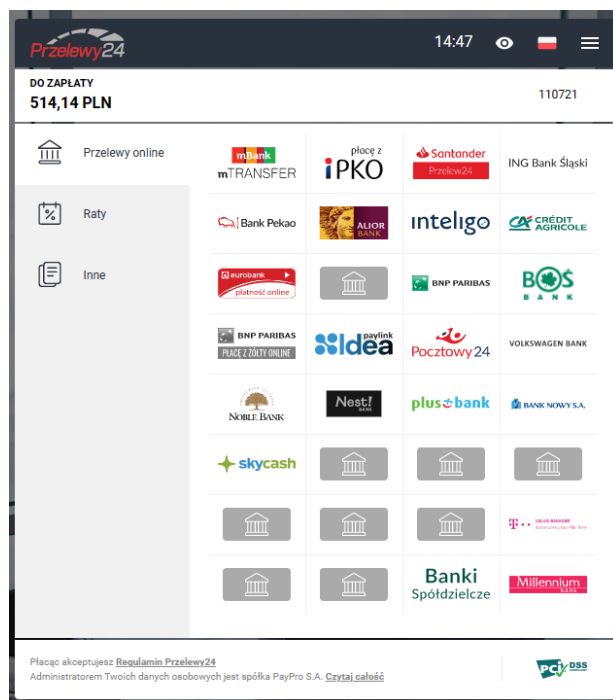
Przelewy24

14:47

DO ZAPŁATY
514,14 PLN

110721

Przelewy online

Raty

Inne

mBank mTRANSFER

płacę z iPKO

Santander Przelew24

ING Bank Śląski

Bank Pekao

ALIOR BANK

inteligo

CRÉDIT AGRICOLE

eurobank płatność online

BNP PARIBAS

BOŚ BANK

BNP PARIBAS PŁACĘ Z ŻÓŁTY ONLINE

paylink Idea

Pocztowy24

VOLKSWAGEN BANK

NOBLE BANK

Nest! BANK

plus bank

BANK NOWY S.A.

skycash

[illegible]

Banki Spółdzielcze

Millennium bank

Płacąc akceptujesz Regulamin Przelewy24
Administratorem Twoich danych osobowych jest spółka PayPro S.A. Czytaj całość

PCI DSS